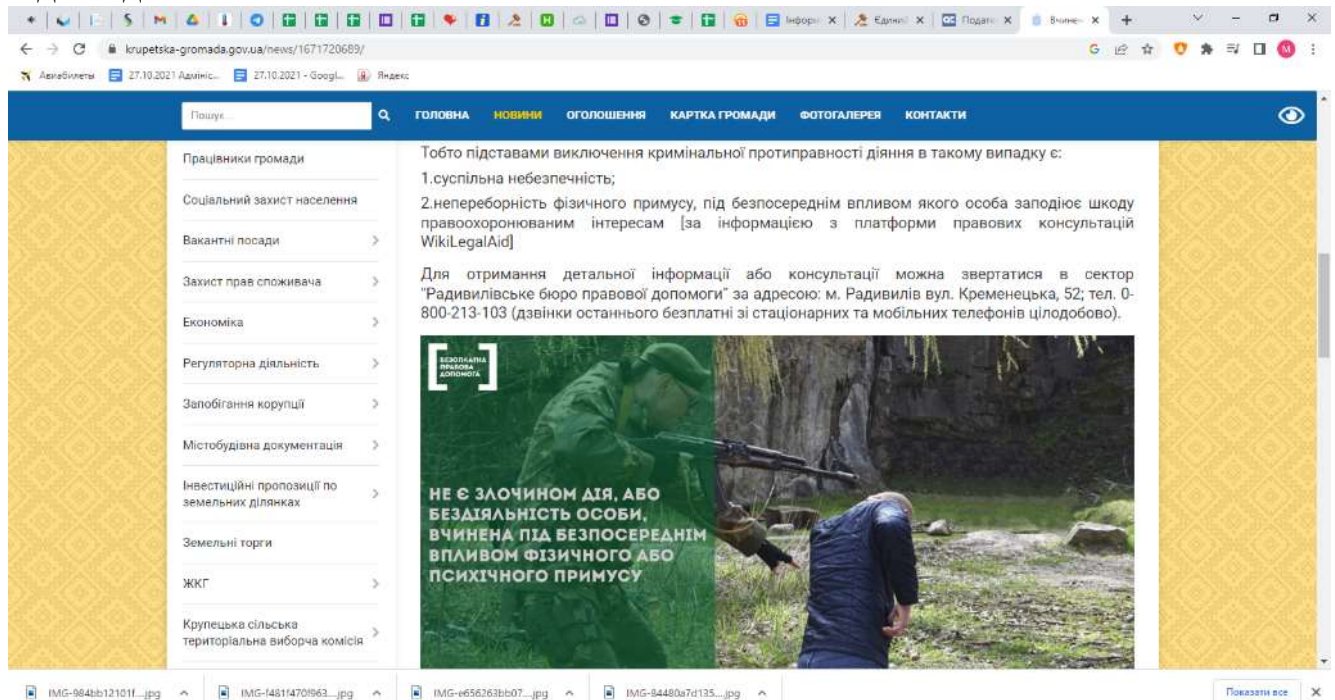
Інфор ×
Єдиний ×
Податк ×
Вчинен ×

krupetska-gromada.gov.ua/news/1671720689/

Авиабилеты 27.10.2021 Адмініс... 27.10.2021 - Googl... Яндекс

Пошук...

ГОЛОВНА НОВИНИ ОГОЛОШЕННЯ КАРТКА ГРОМАДИ ФОТОГАЛЕРЕЯ КОНТАКТИ

Працівники громади
Соціальний захист населення
Вакантні посади
Захист прав споживача
Економіка
Регуляторна діяльність
Запобігання корупції
Містобудівна документація
Інвестиційні пропозиції по земельних ділянках
Земельні торги
ЖКГ
Крупецька сільська територіальна виборча комісія

Тобто підставами виключення кримінальної протиправності діяння в такому випадку є:

1.суспільна небезпечність;

2.непереборність фізичного примусу, під безпосереднім впливом якого особа заподіює шкоду правоохоронюваним інтересам [за інформацією з платформи правових консультацій WikiLegalAid]

Для отримання детальної інформації або консультації можна звертатися в сектор "Радивилівське бюро правової допомоги" за адресою: м. Радивилів вул. Кременецька, 52; тел. 0-800-213-103 (дзвінки останнього безплатні зі стаціонарних та мобільних телефонів цілодобово).

БЕЗОПЛАТНА ПРАВОВА ДОПОМОГА

НЕ Є ЗЛОЧИНОМ ДІЯ, АБО БЕЗДІЯЛЬНІСТЬ ОСОБИ, ВЧИНЕНА ПІД БЕЗПОСЕРЕДНІМ ВПЛИВОМ ФІЗИЧНОГО АБО ПСИХІЧНОГО ПРИМУСУ

IMG-984bb12101f....jpg
IMG-f481f470f963....jpg
IMG-e656263bb07....jpg
IMG-84480a7d135....jpg
Показати все